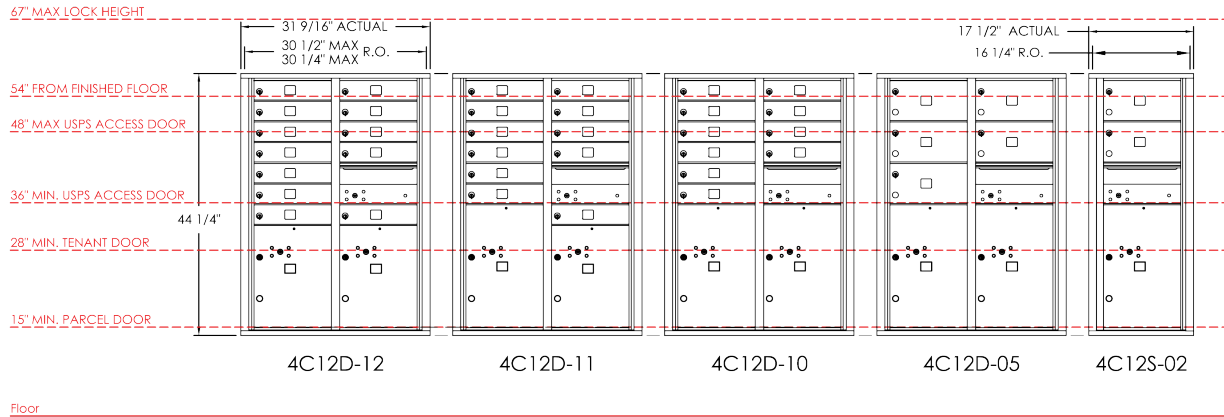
67" MAX LOCK HEIGHT

31 9/16" ACTUAL
30 1/2" MAX
30 1/4" MAX R.O.

17 1/2" ACTUAL
16 1/4" R.O.

54" FROM FINISHED FLOOR
48" MAX USPS ACCESS DOOR
36" MIN. USPS ACCESS DOOR
44 1/4"
28" MIN. TENANT DOOR
15" MIN. PARCEL DOOR

4C12D-12
4C12D-11
4C12D-10
4C12D-05
4C12S-02

Floor